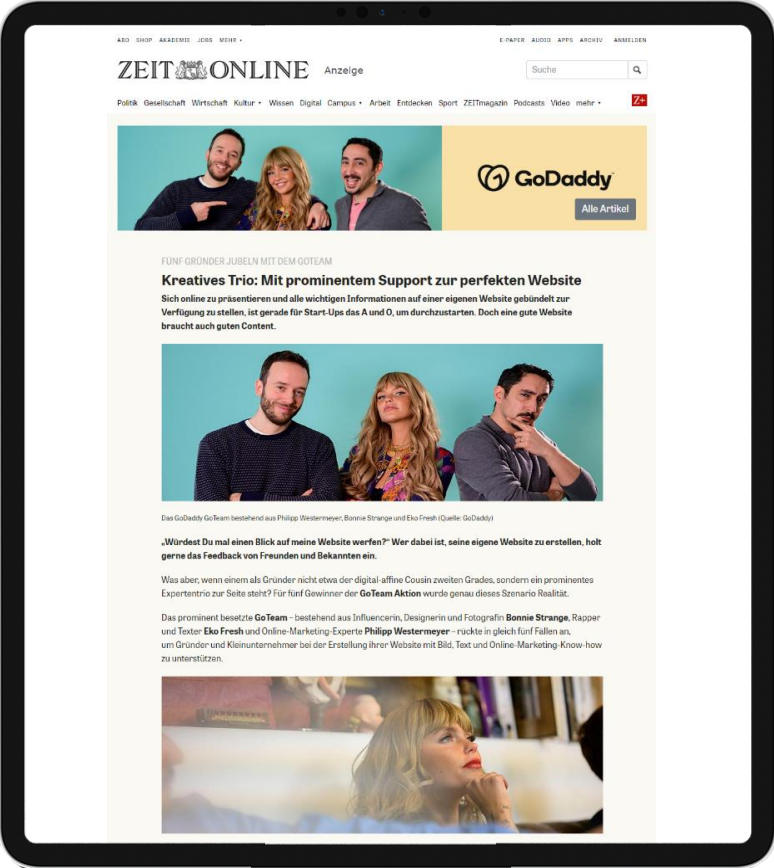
ABO SHOP AKADEMIE JOBS MEHR ▾

E-PAPER AUDIO APPS ARCHIV ANMELDEN

ZEIT ONLINE Anzeige

Suche

Politik Gesellschaft Wirtschaft Kultur ▾ Wissen Digital Campus ▾ Arbeit Entdecken Sport ZEITmagazin Podcasts Video mehr ▾

Z+

GoDaddy

Alle Artikel

FÜNF GRÜNDER JUBELN MIT DEM GOTEAM

Kreatives Trio: Mit prominentem Support zur perfekten Website

Sich online zu präsentieren und alle wichtigen Informationen auf einer eigenen Website gebündelt zur Verfügung zu stellen, ist gerade für Start-Ups das A und O, um durchzustarten. Doch eine gute Website braucht auch guten Content.

Das GoDaddy GoTeam bestehend aus Philipp Westermeyer, Bonnie Strange und Eko Fresh (Quelle: GoDaddy)

„Würdest Du mal einen Blick auf meine Website werfen?" Wer dabei ist, seine eigene Website zu erstellen, holt gerne das Feedback von Freunden und Bekannten ein.

Was aber, wenn einem als Gründer nicht etwa der digital-affine Cousin zweiten Grades, sondern ein prominentes Expertentrio zur Seite steht? Für fünf Gewinner der GoTeam Aktion wurde genau dieses Szenario Realität.

Das prominent besetzte GoTeam – bestehend aus Influencerin, Designerin und Fotografin Bonnie Strange, Rapper und Texter Eko Fresh und Online-Marketing-Experte Philipp Westermeyer – rückte in gleich fünf Fällen an, um Gründer und Kleinunternehmer bei der Erstellung ihrer Website mit Bild, Text und Online-Marketing-Know-how zu unterstützen.